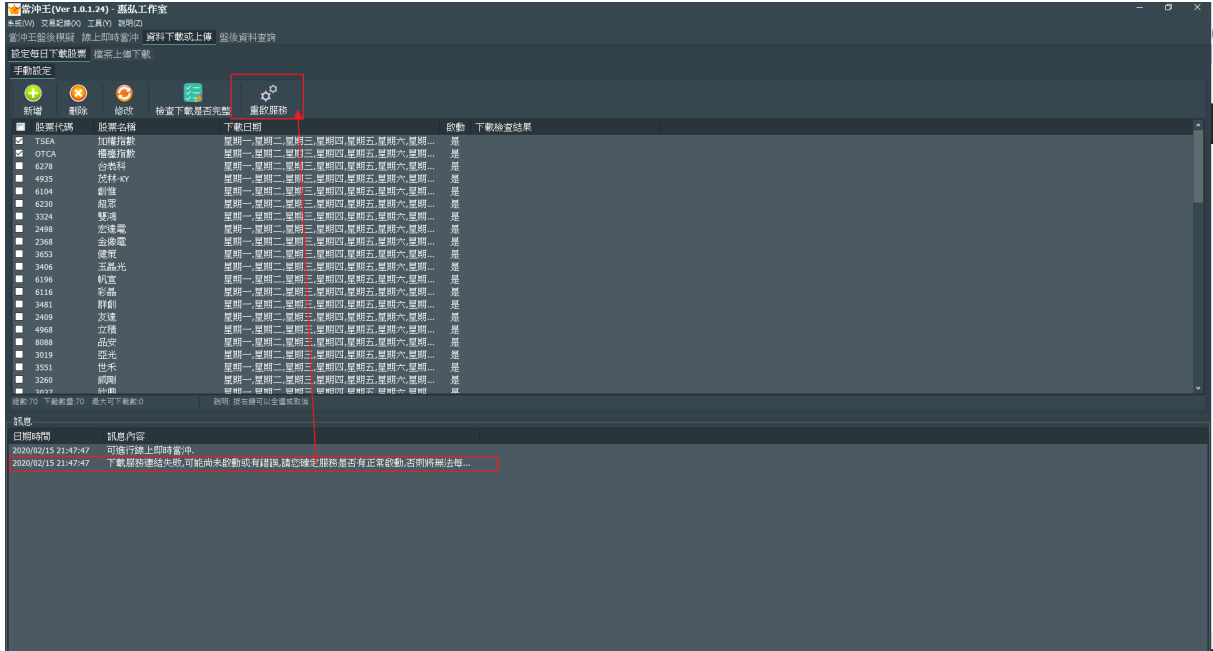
當沖王(Ver 1.0.1.24) - 惠弘工作室
系統(W) 交易記錄(X) 工具(Y) 說明(Z)
當沖王盤後模擬 線上即時當沖 資料下載或上傳 盤後資料查詢
設定每日下載股票 檔案上傳下載
手動設定
新增 刪除 修改 檢查下載是否完整 重啟服務

| | 股票代碼 | 股票名稱 | 下載日期 | 啟動 | 下載檢查結果 |
|---|---|---|---|---|---|
| ☑ | TSEA | 加權指數 | 星期一,星期二,星期三,星期四,星期五,星期六,星期... | 是 | |
| ☑ | OTCA | 櫃檯指數 | 星期一,星期二,星期三,星期四,星期五,星期六,星期... | 是 | |
| | 6278 | 台表科 | 星期一,星期二,星期三,星期四,星期五,星期六,星期... | 是 | |
| | 4935 | 茂林-KY | 星期一,星期二,星期三,星期四,星期五,星期六,星期... | 是 | |
| | 6104 | 創惟 | 星期一,星期二,星期三,星期四,星期五,星期六,星期... | 是 | |
| | 6230 | 超眾 | 星期一,星期二,星期三,星期四,星期五,星期六,星期... | 是 | |
| | 3324 | 雙鴻 | 星期一,星期二,星期三,星期四,星期五,星期六,星期... | 是 | |
| | 2498 | 宏達電 | 星期一,星期二,星期三,星期四,星期五,星期六,星期... | 是 | |
| | 2368 | 金像電 | 星期一,星期二,星期三,星期四,星期五,星期六,星期... | 是 | |
| | 3653 | 健策 | 星期一,星期二,星期三,星期四,星期五,星期六,星期... | 是 | |
| | 3406 | 玉晶光 | 星期一,星期二,星期三,星期四,星期五,星期六,星期... | 是 | |
| | 6196 | 帆宣 | 星期一,星期二,星期三,星期四,星期五,星期六,星期... | 是 | |
| | 6116 | 彩晶 | 星期一,星期二,星期三,星期四,星期五,星期六,星期... | 是 | |
| | 3481 | 群創 | 星期一,星期二,星期三,星期四,星期五,星期六,星期... | 是 | |
| | 2409 | 友達 | 星期一,星期二,星期三,星期四,星期五,星期六,星期... | 是 | |
| | 4968 | 立積 | 星期一,星期二,星期三,星期四,星期五,星期六,星期... | 是 | |
| | 8088 | 品安 | 星期一,星期二,星期三,星期四,星期五,星期六,星期... | 是 | |
| | 3019 | 亞光 | 星期一,星期二,星期三,星期四,星期五,星期六,星期... | 是 | |
| | 3551 | 世禾 | 星期一,星期二,星期三,星期四,星期五,星期六,星期... | 是 | |
| | 3260 | 威剛 | 星期一,星期二,星期三,星期四,星期五,星期六,星期... | 是 | |

總數:70 下載數量:70 最大可下載數:0 說明: 按右鍵可以全選或取消

訊息
| 日期時間 | 訊息內容 |
|---|---|
| 2020/02/15 21:47:47 | 可進行線上即時當沖. |
| 2020/02/15 21:47:47 | 下載服務連結失敗,可能尚未啟動或有錯誤,請您確定服務是否有正常啟動,否則將無法每... |